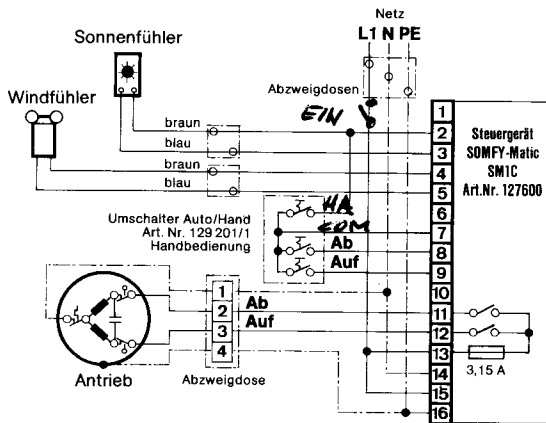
Netz
L1 N PE
Sonnenfühler
Abzweigdosen
Windfühler
EIN
braun
blau
braun
blau
1
2
3
4
5
Steuergerät SOMFY-Matic SM1C Art.Nr. 127600
Umschalter Auto/Hand Art. Nr. 129 201/1 Handbedienung
HA
6
KOM
7
Ab
8
Auf
9
10
1
Ab
11
2
Auf
3
12
4
13
14
15
16
3,15 A
Antrieb
Abzweigdose